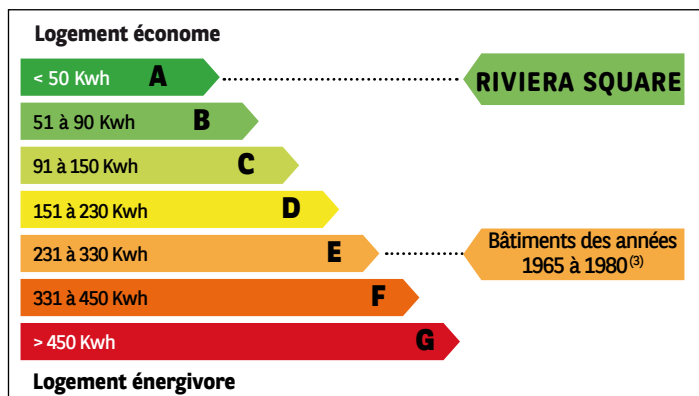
Logement économe

< 50 Kwh A

RIVIERA SQUARE

51 à 90 Kwh B

91 à 150 Kwh C

151 à 230 Kwh D

231 à 330 Kwh E

Bâtiments des années 1965 à 1980$^{(3)}$

331 à 450 Kwh F

> 450 Kwh G

Logement énergivore